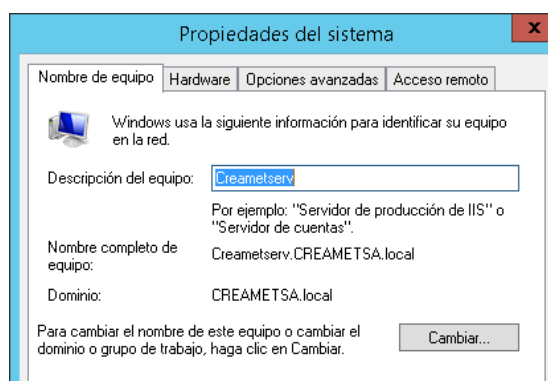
Propiedades del sistema

x

Nombre de equipo | Hardware | Opciones avanzadas | Acceso remoto

Windows usa la siguiente información para identificar su equipo en la red.

Descripción del equipo: Creametserv

Por ejemplo: "Servidor de producción de IIS" o "Servidor de cuentas".

Nombre completo de equipo: Creametserv.CREAMETSA.local

Dominio: CREAMETSA.local

Para cambiar el nombre de este equipo o cambiar el dominio o grupo de trabajo, haga clic en Cambiar.

Cambiar...